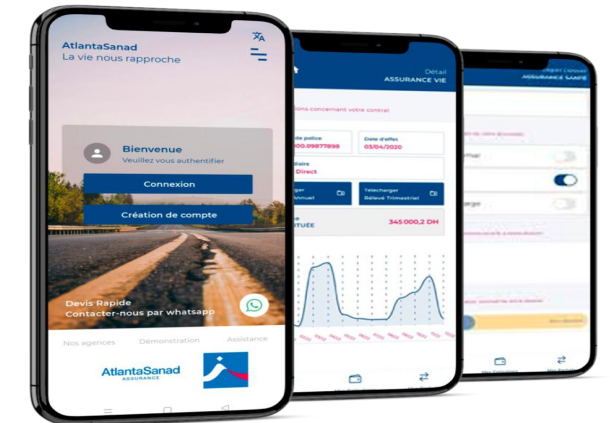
AtlantaSanad
La vie nous rapproche

Bienvenue
Veuillez vous authentifier

Connexion

Création de compte

Devis Rapide
Contacter-nous par whatsapp

Nos agences
Démonstration
Assistance

AtlantaSanad
ASSURANCE

Détail
ASSURANCE VIE

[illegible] concernant votre contrat

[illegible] de police
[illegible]

Date d'effet
03/04/2020

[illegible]
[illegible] Direct

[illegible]
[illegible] Annuel

Telecharger
Relevé Trimestriel

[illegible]
345 000,2 DH